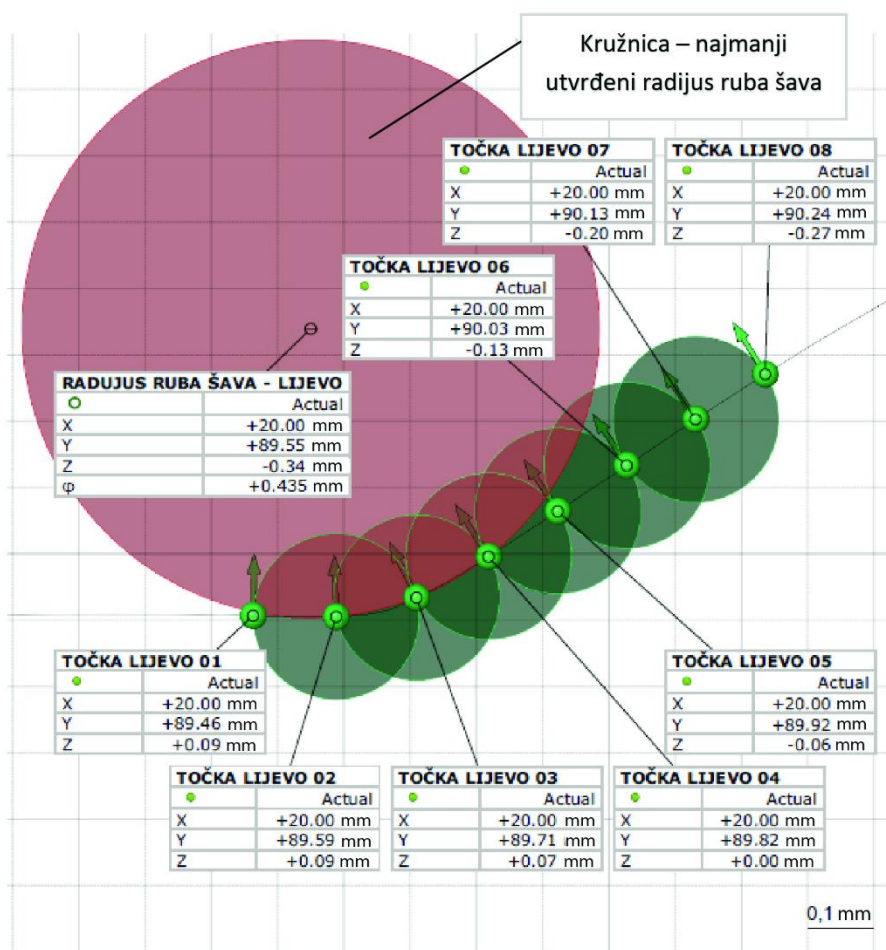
Kružnica – najmanji utvrđeni radijus ruba šava

TOČKA LIJEVO 07

| | Actual |
|---|---|
| X | +20.00 mm |
| Y | +90.13 mm |
| Z | -0.20 mm |

TOČKA LIJEVO 08

| | Actual |
|---|---|
| X | +20.00 mm |
| Y | +90.24 mm |
| Z | -0.27 mm |

TOČKA LIJEVO 06

| | Actual |
|---|---|
| X | +20.00 mm |
| Y | +90.03 mm |
| Z | -0.13 mm |

RADUJUS RUBA ŠAVA - LIJEVO

| | Actual |
|---|---|
| X | +20.00 mm |
| Y | +89.55 mm |
| Z | -0.34 mm |
| φ | +0.435 mm |

TOČKA LIJEVO 01

| | Actual |
|---|---|
| X | +20.00 mm |
| Y | +89.46 mm |
| Z | +0.09 mm |

TOČKA LIJEVO 05

| | Actual |
|---|---|
| X | +20.00 mm |
| Y | +89.92 mm |
| Z | -0.06 mm |

TOČKA LIJEVO 02

| | Actual |
|---|---|
| X | +20.00 mm |
| Y | +89.59 mm |
| Z | +0.09 mm |

TOČKA LIJEVO 03

| | Actual |
|---|---|
| X | +20.00 mm |
| Y | +89.71 mm |
| Z | +0.07 mm |

TOČKA LIJEVO 04

| | Actual |
|---|---|
| X | +20.00 mm |
| Y | +89.82 mm |
| Z | +0.00 mm |

0,1 mm